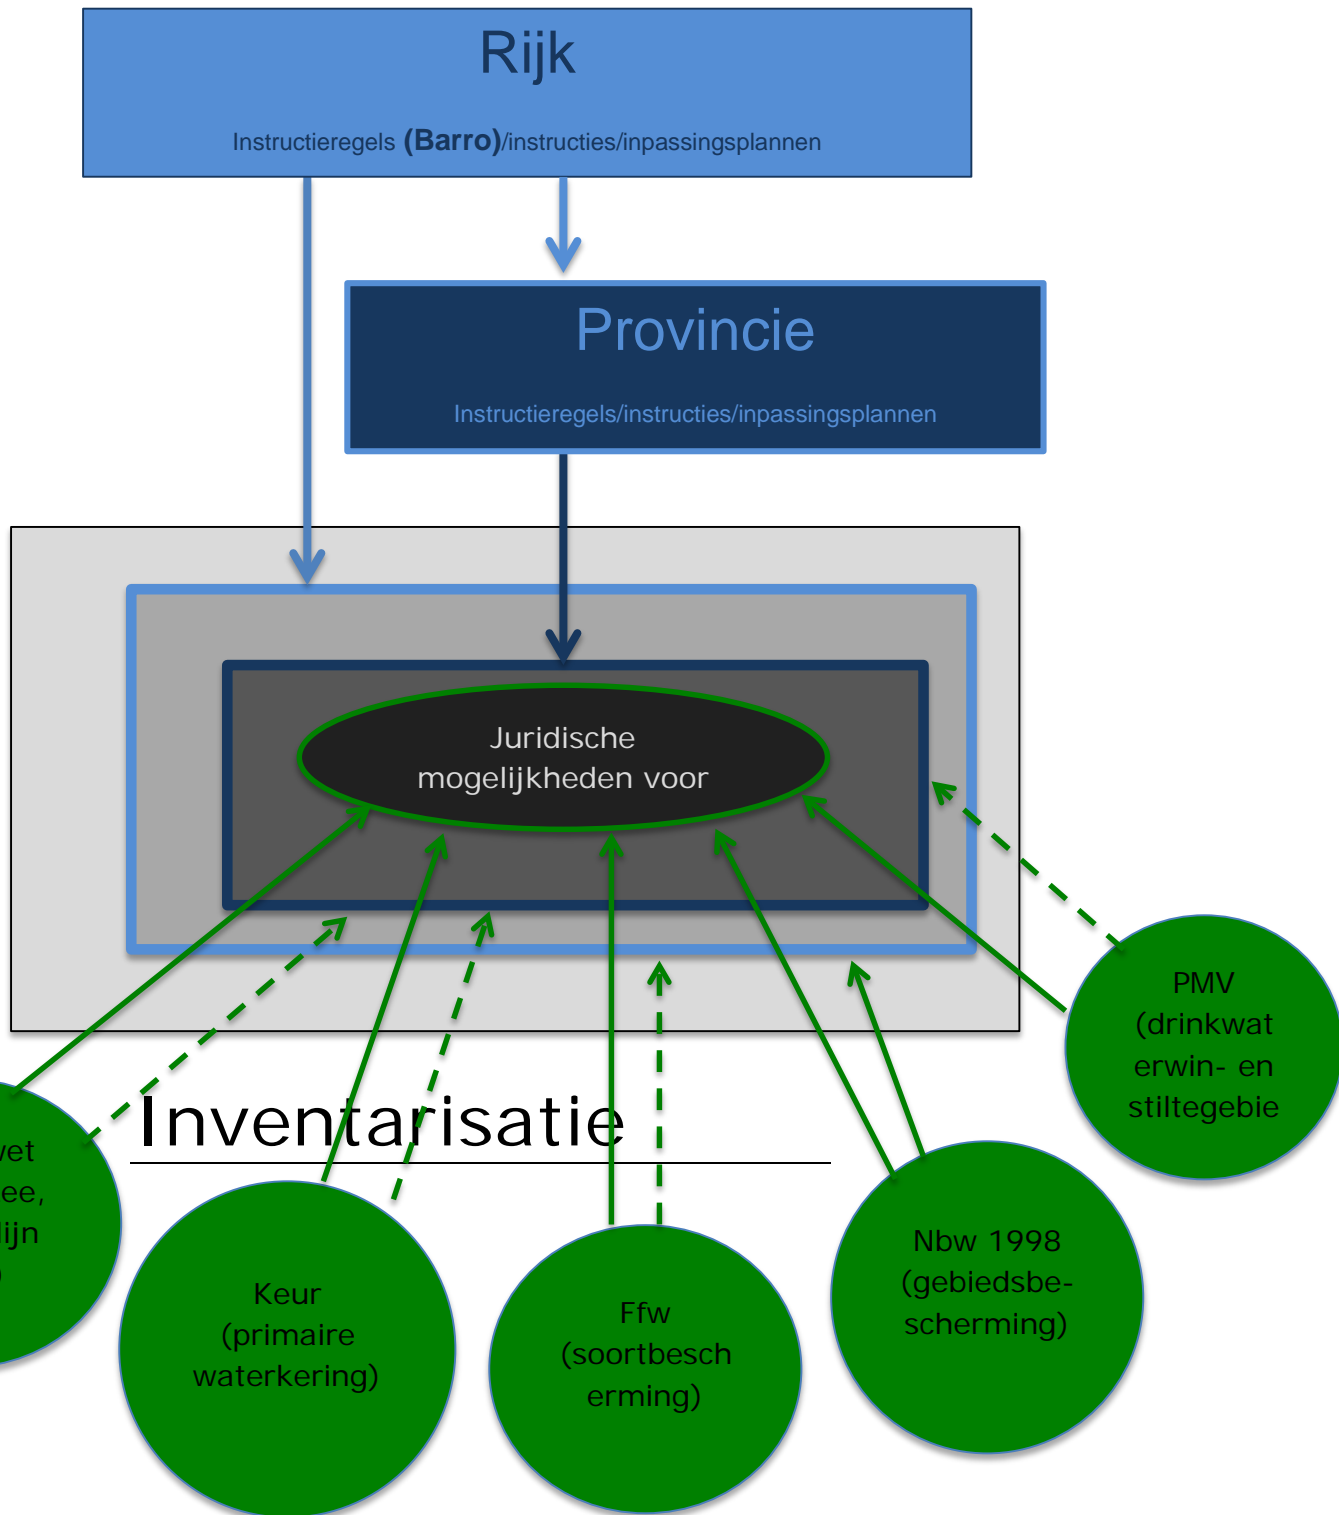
Rijk

Instructieregels **(Barro)**/instructies/inpassingsplannen

Provincie

Instructieregels/instructies/inpassingsplannen

Juridische mogelijkheden voor

PMV (drinkwat erwin- en stiltegebie

vet ee, lijn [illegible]

Inventarisatie

Keur (primaire waterkering)

Ffw (soortbesch erming)

Nbw 1998 (gebiedsbe-scherming)